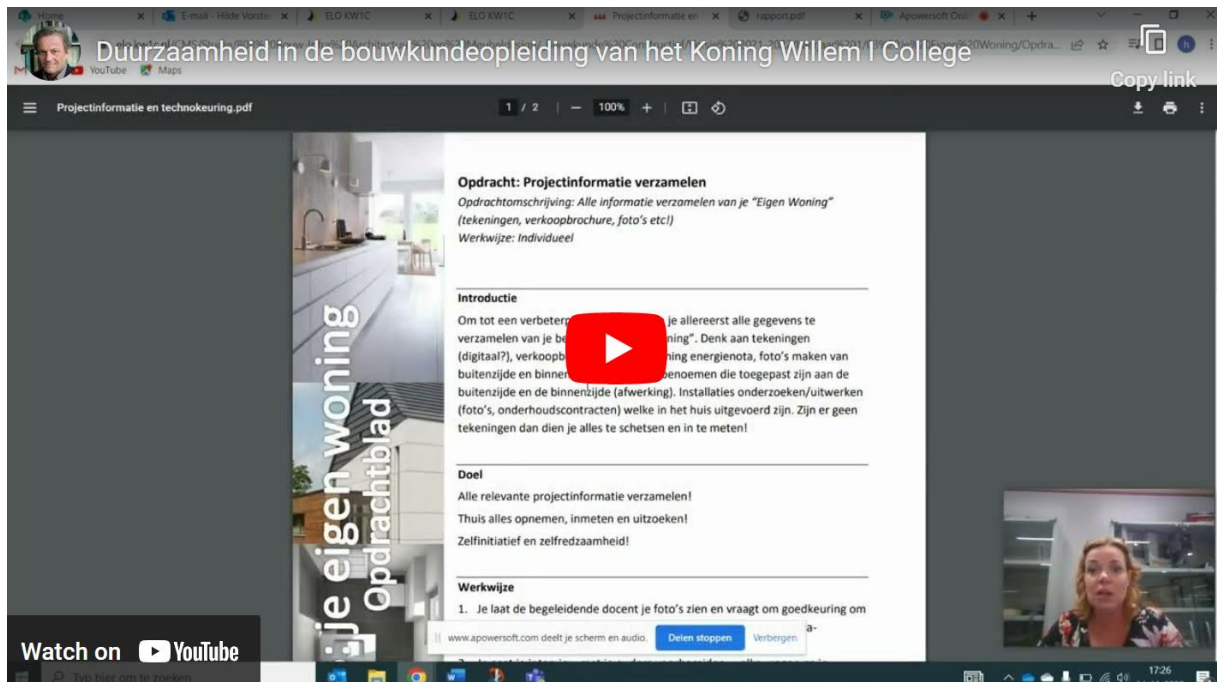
Duurzaamheid in de bouwkundeopleiding van het Koning Willem I College

Copy link

Home | E-mail - Hilde Vorste | ELO KW1C | ELO KW1C | Projectinformatie en | rapport.pdf | Apowersoft Onli

YouTube Maps

Projectinformatie en technokeuring.pdf

1 / 2 | — 100% +

je eigen woning
Opdrachtblad

Opdracht: Projectinformatie verzamelen
Opdrachtomschrijving: Alle informatie verzamelen van je "Eigen Woning" (tekeningen, verkoopbrochure, foto's etc!)
Werkwijze: Individueel

Introductie
Om tot een verbeter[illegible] je allereerst alle gegevens te verzamelen van je be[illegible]ning". Denk aan tekeningen (digitaal?), verkoopb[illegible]ning energienota, foto's maken van buitenzijde en binnen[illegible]benoemen die toegepast zijn aan de buitenzijde en de binnenzijde (afwerking). Installaties onderzoeken/uitwerken (foto's, onderhoudscontracten) welke in het huis uitgevoerd zijn. Zijn er geen tekeningen dan dien je alles te schetsen en in te meten!

Doel
Alle relevante projectinformatie verzamelen!
Thuis alles opnemen, inmeten en uitzoeken!
Zelfinitiatief en zelfredzaamheid!

Werkwijze
1. Je laat de begeleidende docent je foto's zien en vraagt om goedkeuring om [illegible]

www.apowersoft.com deelt je scherm en audio. Delen stoppen Verbergen

Watch on YouTube

Typ hier om te zoeken

17:26